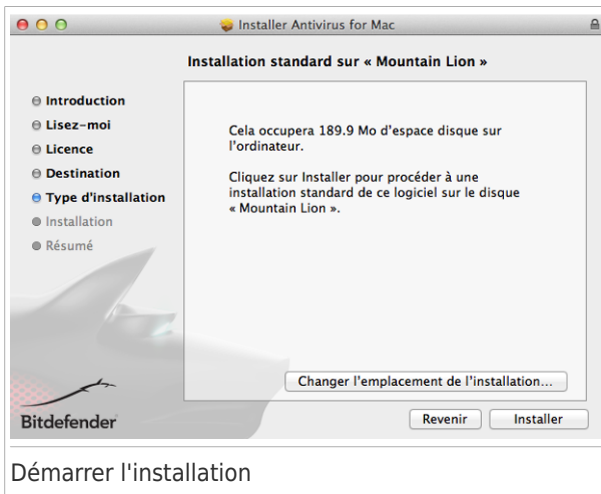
Installer Antivirus for Mac

Installation standard sur « Mountain Lion »

Introduction
Lisez-moi
Licence
Destination
Type d'installation
Installation
Résumé

Cela occupera 189.9 Mo d'espace disque sur l'ordinateur.

Cliquez sur Installer pour procéder à une installation standard de ce logiciel sur le disque « Mountain Lion ».

Changer l'emplacement de l'installation...

Bitdefender

Revenir

Installer

Démarrer l'installation